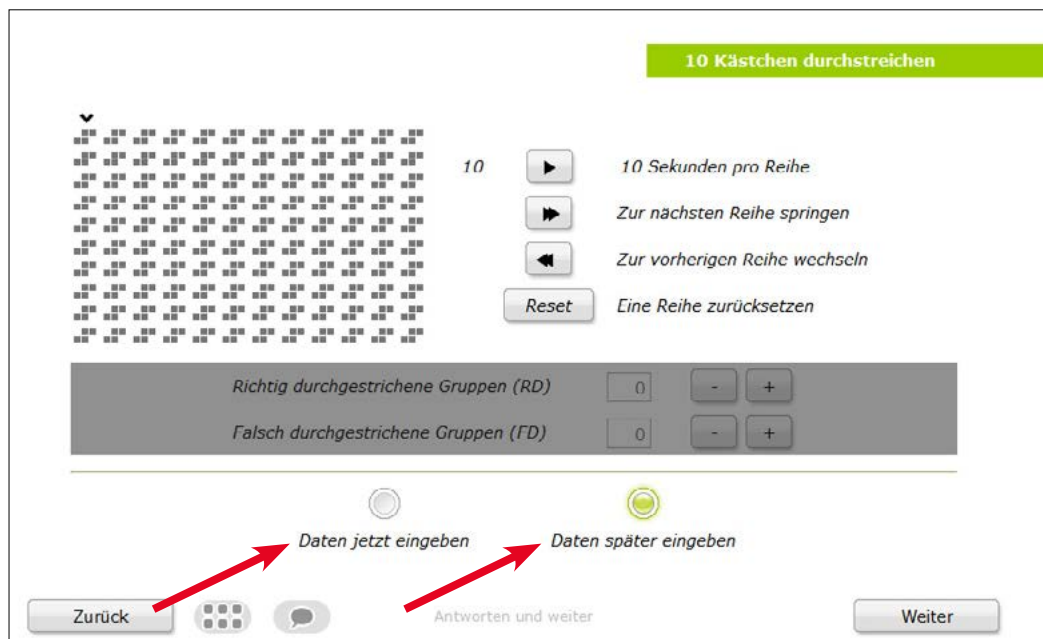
10 Kästchen durchstreichen

10 10 Sekunden pro Reihe

Zur nächsten Reihe springen

Zur vorherigen Reihe wechseln

Reset Eine Reihe zurücksetzen

Richtig durchgestrichene Gruppen (RD) 0 - +

Falsch durchgestrichene Gruppen (FD) 0 - +

Daten jetzt eingeben

Daten später eingeben

Zurück

Antworten und weiter

Weiter